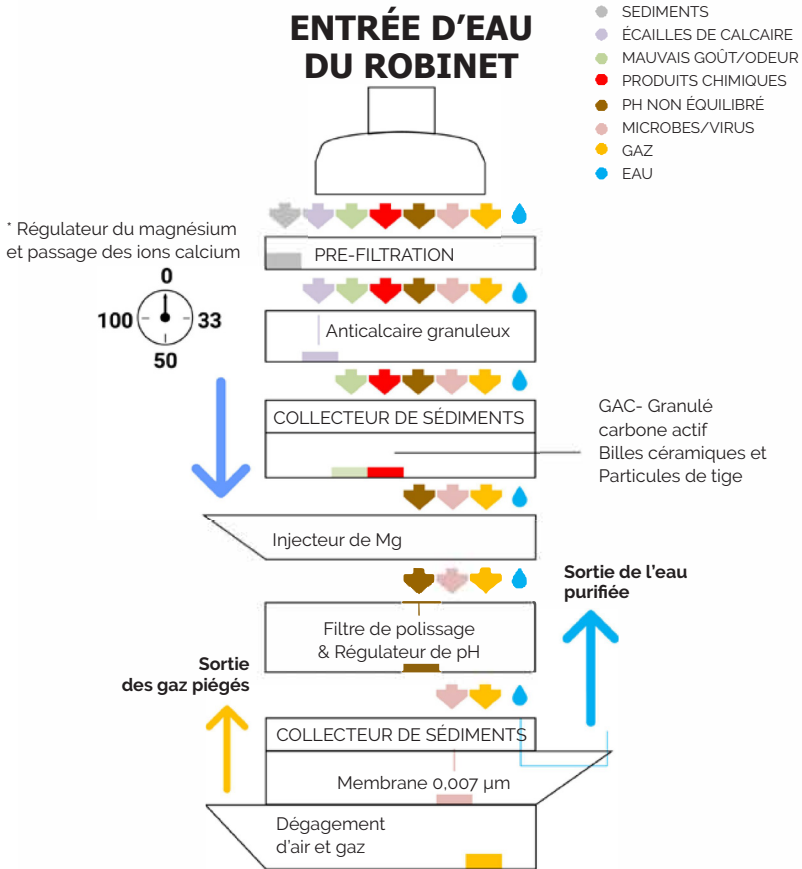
ENTRÉE D'EAU DU ROBINET

SEDIMENTS
ÉCAILLES DE CALCAIRE
MAUVAIS GOÛT/ODEUR
PRODUITS CHIMIQUES
PH NON ÉQUILIBRÉ
MICROBES/VIRUS
GAZ
EAU

* Régulateur du magnésium et passage des ions calcium

0
100
33
50

PRE-FILTRATION

Anticalcaire granuleux

COLLECTEUR DE SÉDIMENTS

GAC- Granulé carbone actif
Billes céramiques et Particules de tige

Injecteur de Mg

Sortie de l'eau purifiée

Filtre de polissage & Régulateur de pH

Sortie des gaz piégés

COLLECTEUR DE SÉDIMENTS

Membrane 0,007 µm

Dégagement d'air et gaz